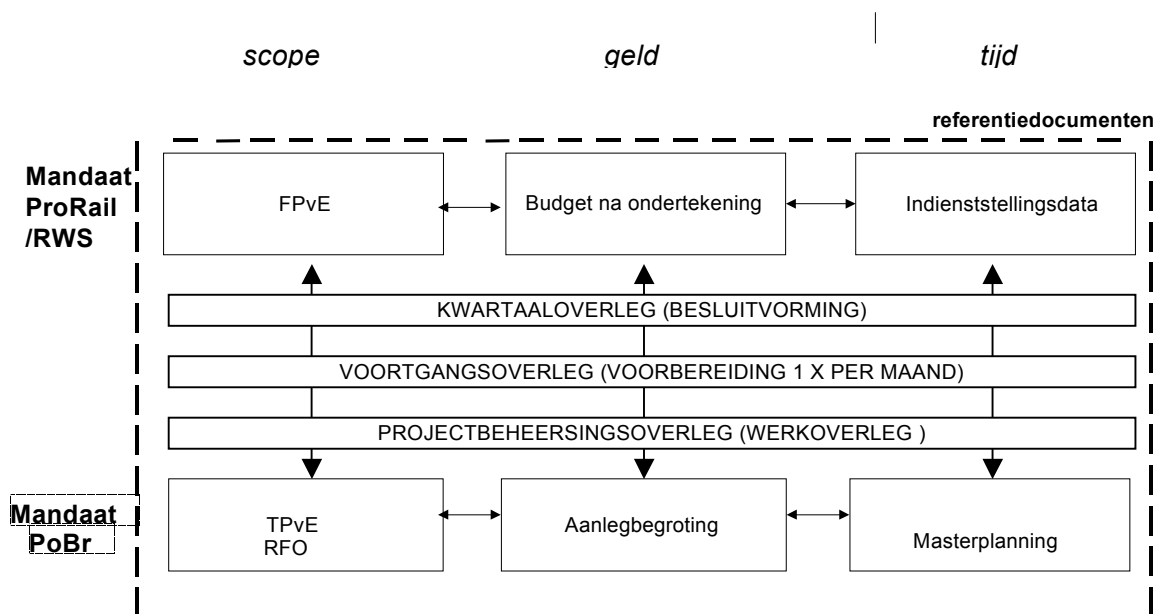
scope

geld

tijd

referentiedocumenten

Mandaat ProRail /RWS

FPvE

Budget na ondertekening

Indienststellingsdata

KWARTAALOVERLEG (BESLUITVORMING)

VOORTGANGSOVERLEG (VOORBEREIDING 1 X PER MAAND)

PROJECTBEHEERSINGSOVERLEG (WERKOVERLEG )

Mandaat PoBr

TPvE
RFO

Aanlegbegroting

Masterplanning